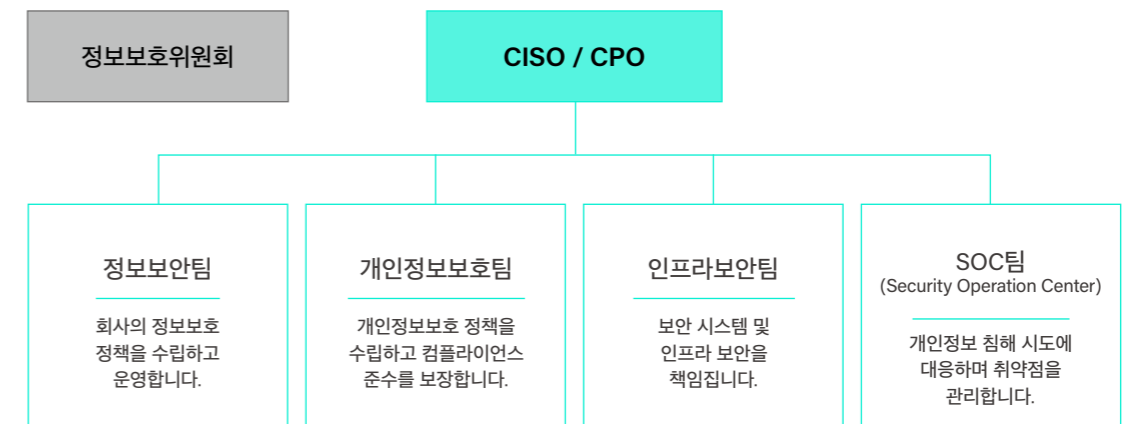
정보보호위원회

CISO / CPO

정보보안팀

회사의 정보보호 정책을 수립하고 운영합니다.

개인정보보호팀

개인정보보호 정책을 수립하고 컴플라이언스 준수를 보장합니다.

인프라보안팀

보안 시스템 및 인프라 보안을 책임집니다.

SOC팀
(Security Operation Center)

개인정보 침해 시도에 대응하며 취약점을 관리합니다.